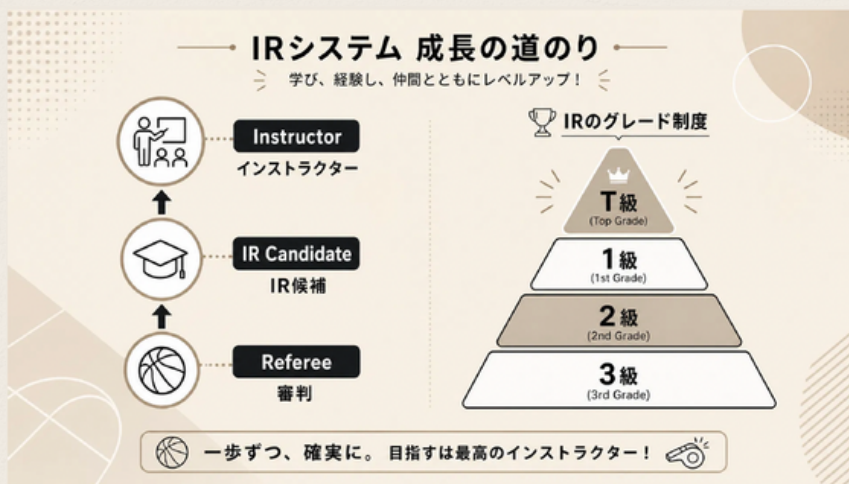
IRシステム 成長の道のり

学び、経験し、仲間とともにレベルアップ！

Instructor
インストラクター

IR Candidate
IR候補

Referee
審判

IRのグレード制度

T級
(Top Grade)

1級
(1st Grade)

2級
(2nd Grade)

3級
(3rd Grade)

一歩ずつ、確実に。 目指すは最高のインストラクター！